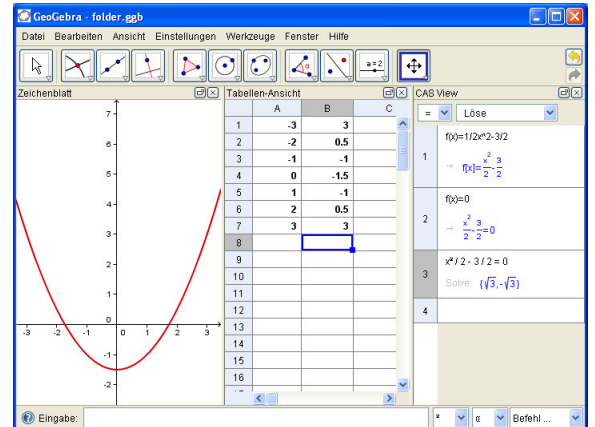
GeoGebra - folder.ggb

Datei Bearbeiten Ansicht Einstellungen Werkzeuge Fenster Hilfe

a = 2

Zeichenblatt

7
6
5
4
3
2
1
0
-1
-2
-3 -2 -1 0 1 2 3

Tabellen-Ansicht

| | A | B | C |
|---|---|---|---|
| 1 | -3 | 3 | |
| 2 | -2 | 0.5 | |
| 3 | -1 | -1 | |
| 4 | 0 | -1.5 | |
| 5 | 1 | -1 | |
| 6 | 2 | 0.5 | |
| 7 | 3 | 3 | |
| 8 | | | |
| 9 | | | |
| 10 | | | |
| 11 | | | |
| 12 | | | |
| 13 | | | |
| 14 | | | |
| 15 | | | |
| 16 | | | |

CAS View

= Löse

1 f(x)=1/2x^2-3/2
→ $f(x)=\frac{x^2}{2}-\frac{3}{2}$

2 f(x)=0
→ $\frac{x^2}{2}-\frac{3}{2}=0$

3 x² / 2 - 3 / 2 = 0
Solve: $\{\sqrt{3}, -\sqrt{3}\}$

4

Eingabe:

² α Befehl ...